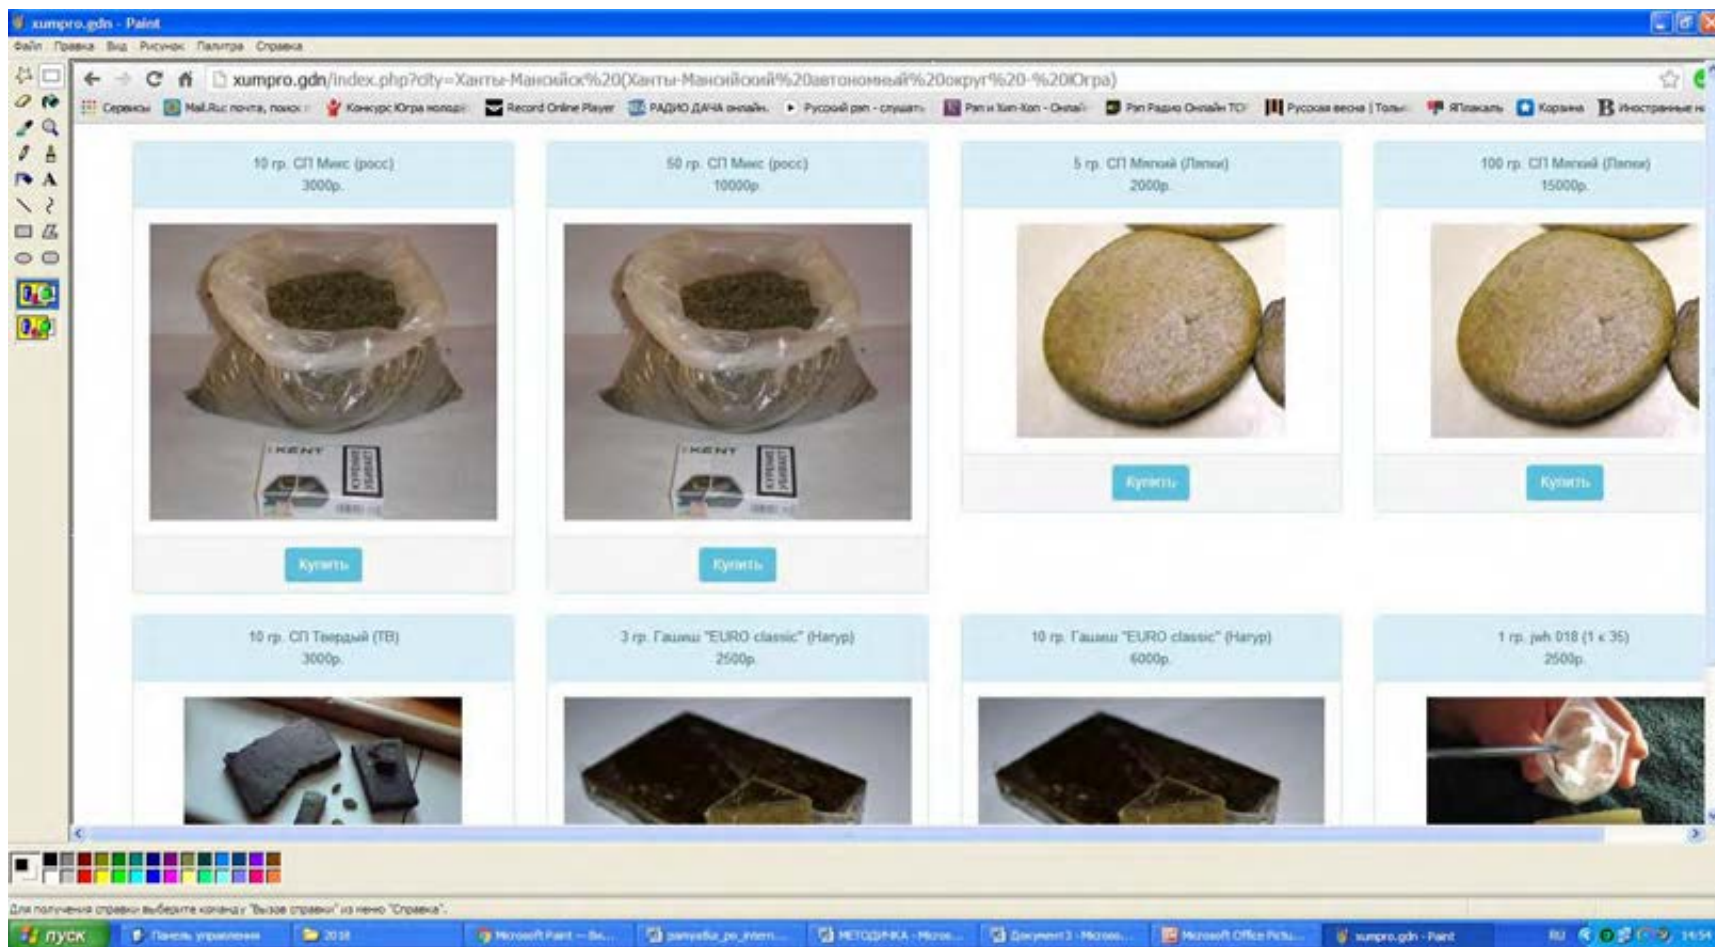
xumpro.gdn - Paint

Файл Правка Вид Рисунок Палитра Справка

xumpro.gdn/index.php?city=Ханты-Мансийск%20(Ханты-Мансийский%20автономный%20округ%20-%20Югра)

Сервисы Mail.Ru: почта, поиск Конкурс Югра молодая Record Online Player РАДИО ДАЧА онлайн. Русский рэп - слушать Рэп и Хип-Хоп - Онлайн Рэп Радио Онлайн TOP Русская весна | Только Яплакаль Корзина Иностранные

10 гр. СП Микс (росс)
3000р.

Купить

50 гр. СП Микс (росс)
10000р.

Купить

5 гр. СП Мягкий (Лепки)
2000р.

Купить

100 гр. СП Мягкий (Лепки)
15000р.

Купить

10 гр. СП Твердый (ТВ)
3000р.

3 гр. Гашиш "EURO classic" (Натур)
2500р.

10 гр. Гашиш "EURO classic" (Натур)
6000р.

1 гр. jwh 018 (1 к 35)
2500р.

KENT

Для получения справки выберите команду "Вызов справки" из меню "Справка".

пуск Панель управления 2018 Microsoft Paint — Вл... pamyatka_po_intern... МЕТОДИЧКА - Micros... Документ1 - Micros... Microsoft Office Pictu... xumpro.gdn - Paint RU 19:54